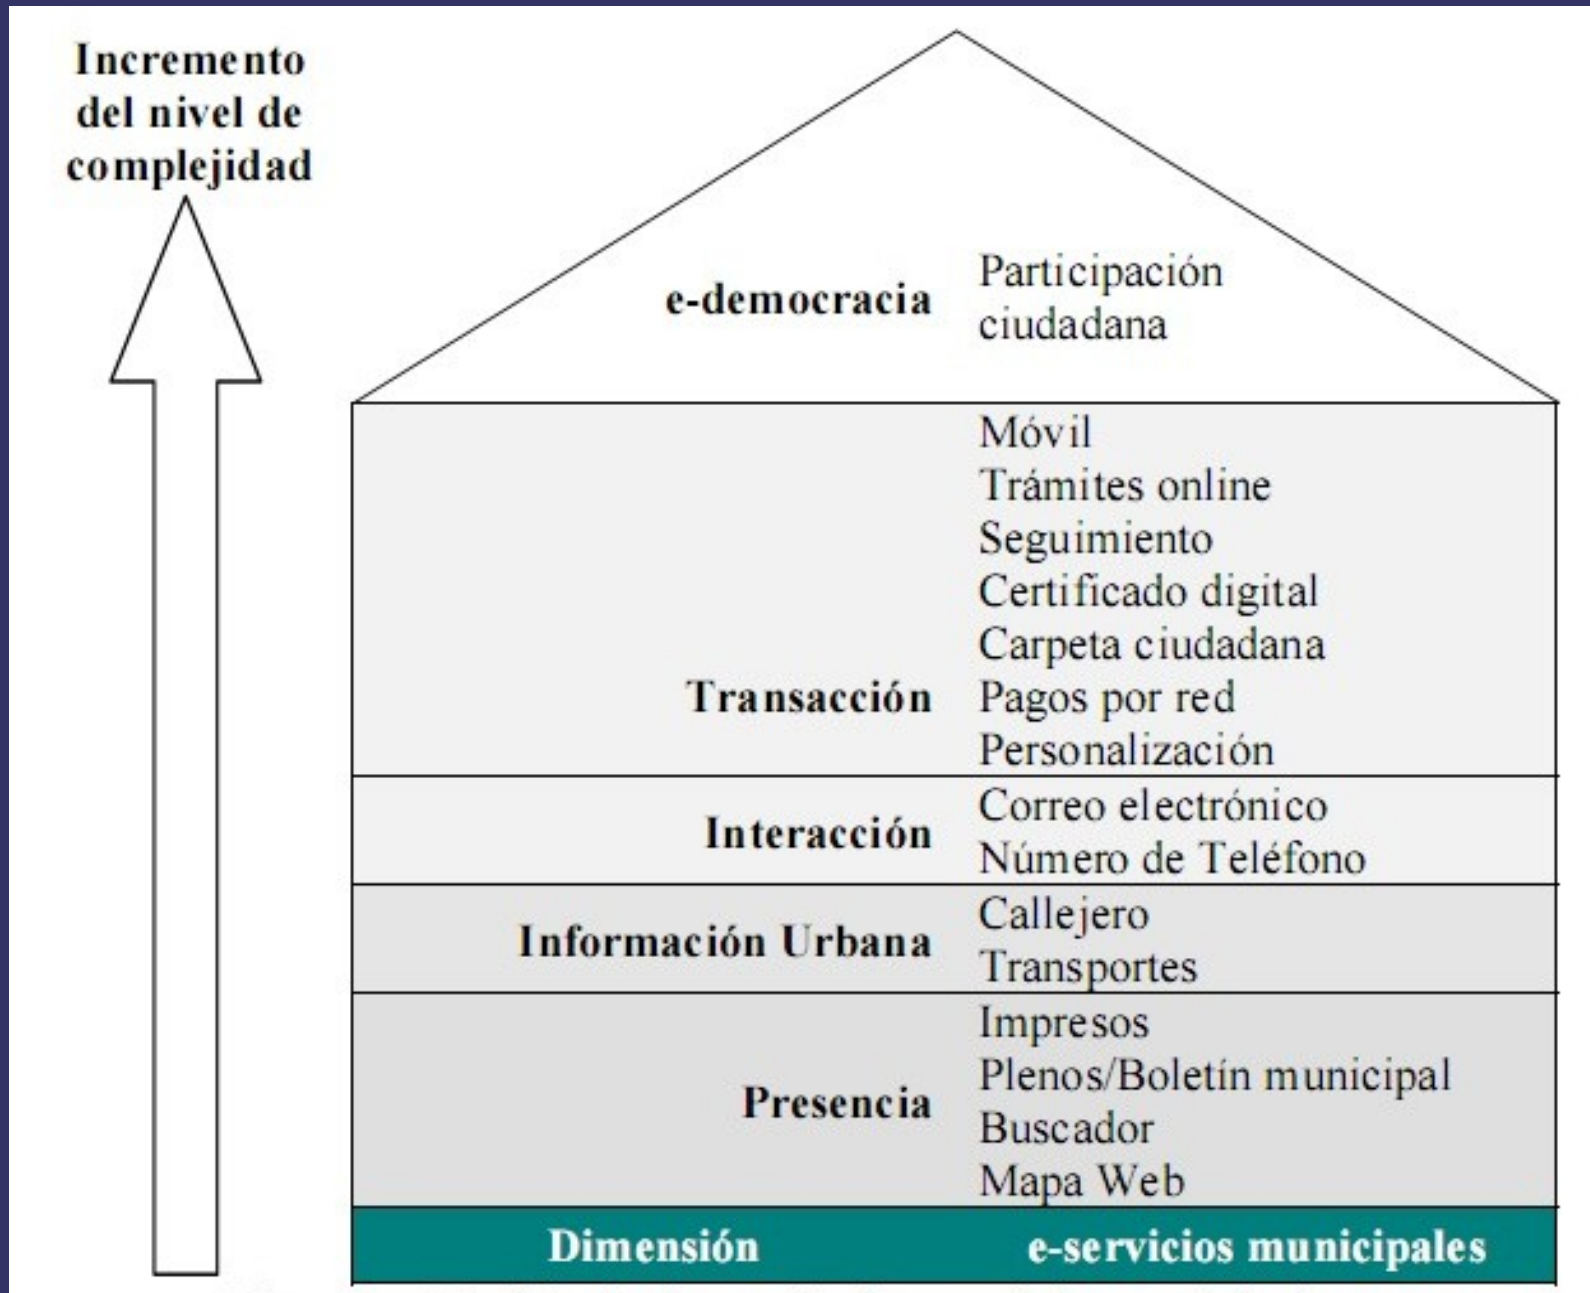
Incremento del nivel de complejidad

| | |
|---|---|
| e-democracia | Participación ciudadana |
| Transacción | Móvil<br>Trámites online<br>Seguimiento<br>Certificado digital<br>Carpeta ciudadana<br>Pagos por red<br>Personalización |
| Interacción | Correo electrónico<br>Número de Teléfono |
| Información Urbana | Callejero<br>Transportes |
| Presencia | Impresos<br>Plenos/Boletín municipal<br>Buscador<br>Mapa Web |
| Dimensión | e-servicios municipales |